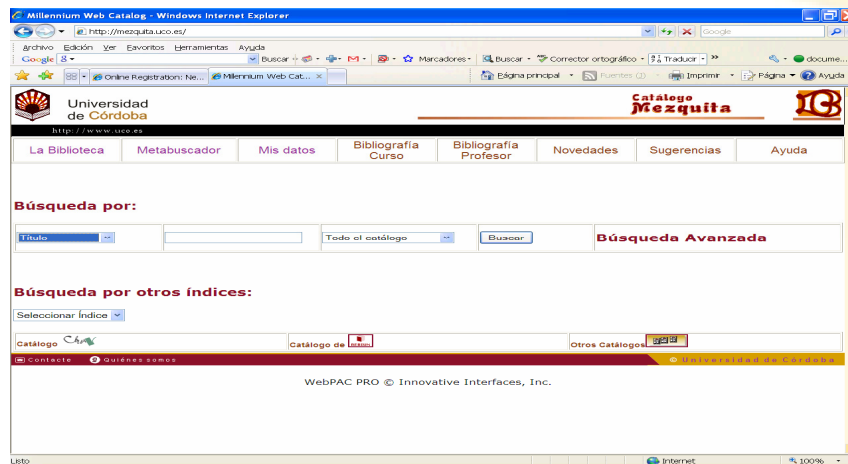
Millennium Web Catalog - Windows Internet Explorer

http://mezquita.uco.es/

Google

Archivo Edición Ver Favoritos Herramientas Ayuda

Google 8 Buscar Marcadores Buscar Corrector ortográfico Traducir docume...

Online Registration: Ne... Millennium Web Cat... Página principal Fuentes (2) Imprimir Página Ayuda

Universidad de Córdoba

http://www.uco.es

Catálogo Mezquita

| La Biblioteca | Metabuscador | Mis datos | Bibliografía Curso | Bibliografía Profesor | Novedades | Sugerencias | Ayuda |
|---|---|---|---|---|---|---|---|

Búsqueda por:

Título | Todo el catálogo | Buscar | Búsqueda Avanzada

Búsqueda por otros índices:

Seleccionar Índice

Catálogo | Catálogo de | Otros Catálogos

Contacte Quiénes somos © Universidad de Córdoba

WebPAC PRO © Innovative Interfaces, Inc.

Listo Internet 100%